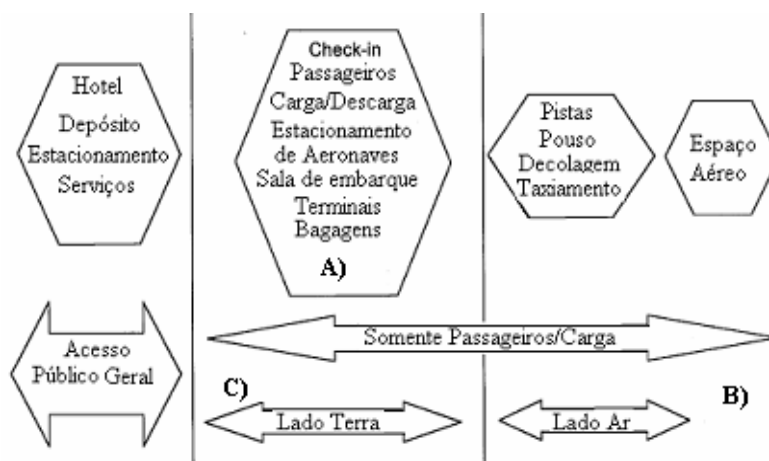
Hotel
Depósito
Estacionamento
Serviços

Check-in
Passageiros
Carga/Descarga
Estacionamento de Aeronaves
Sala de embarque
Terminais
Bagagens

A)

Pistas
Pouso
Decolagem
Taxiamento

Espaço Aéreo

Acesso Público Geral

Somente Passageiros/Carga

C)

B)

Lado Terra

Lado Ar